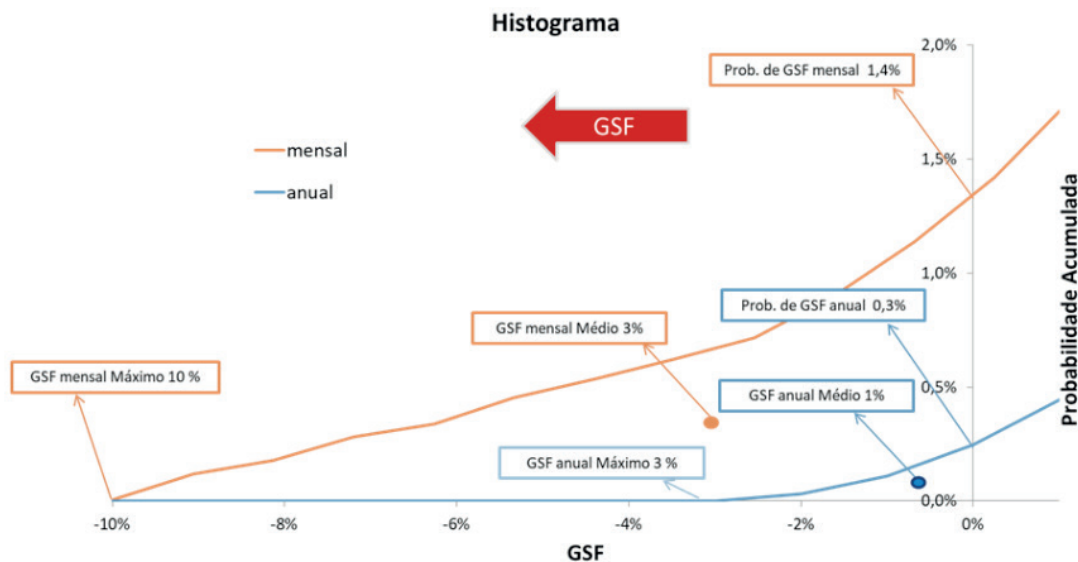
Histograma

Prob. de GSF mensal 1,4%

GSF

mensal

anual

Prob. de GSF anual 0,3%

GSF mensal Médio 3%

GSF mensal Máximo 10 %

GSF anual Médio 1%

GSF anual Máximo 3 %

2,0%
1,5%
1,0%
0,5%
0,0%

Probabilidade Acumulada

-10%
-8%
-6%
-4%
-2%
0%

GSF